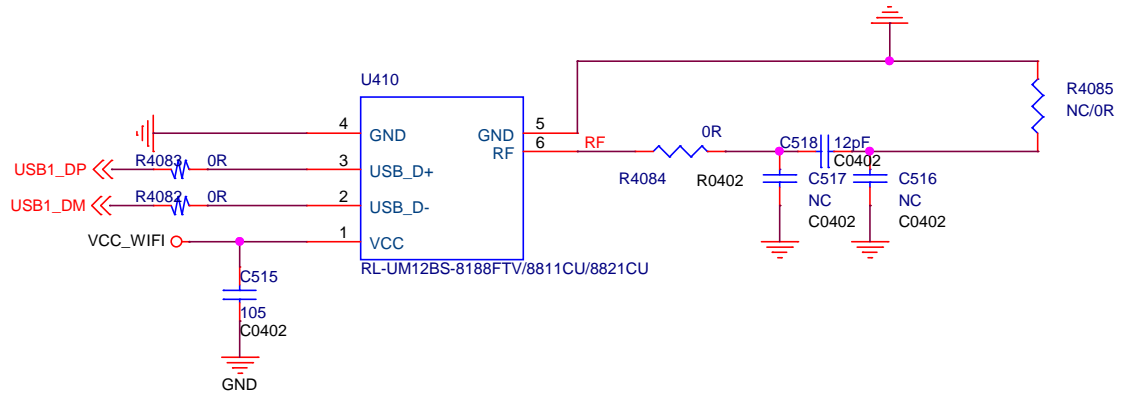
U410

4 GND
3 USB_D+
2 USB_D-
1 VCC

GND 5
RF 6

RL-UM12BS-8188FTV/8811CU/8821CU

USB1_DP
R4083 0R

USB1_DM
R4082 0R

VCC_WIFI

C515
105
C0402

GND

RF
R4084 0R
R0402

C518 12pF
C0402

C517
NC
C0402

C516
NC
C0402

R4085
NC/0R